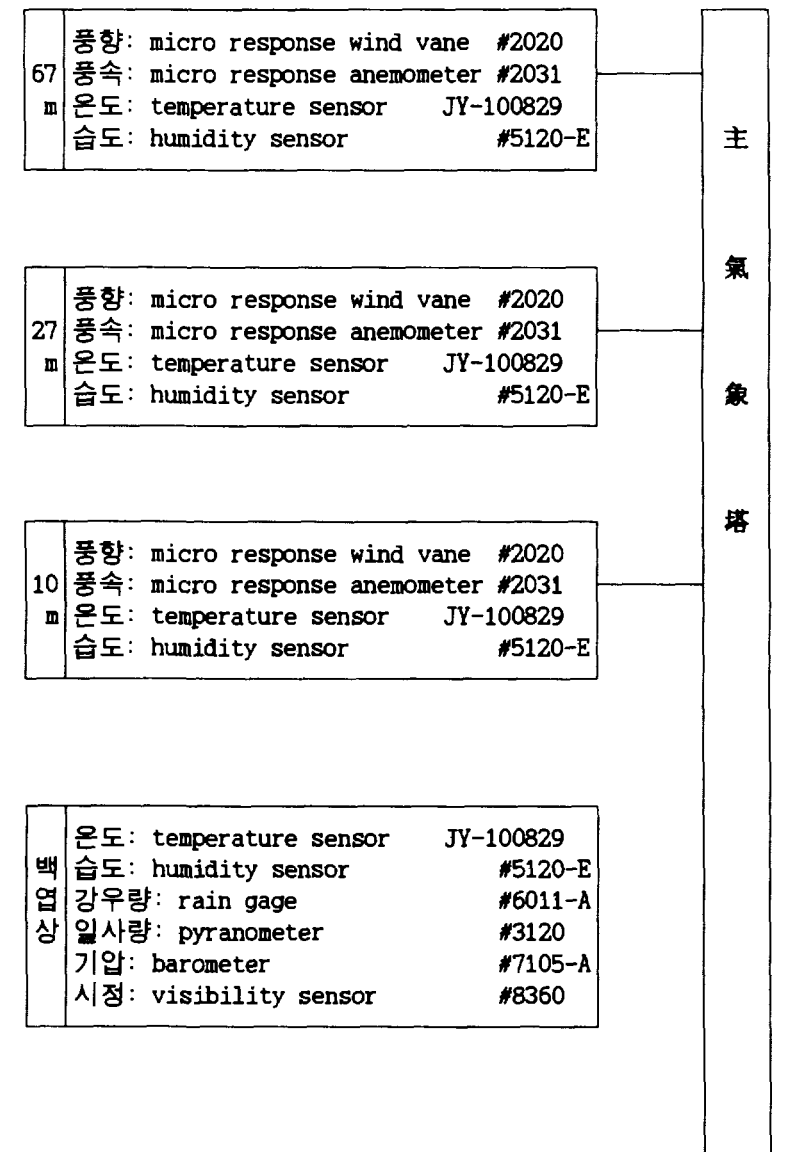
67 m
풍향: micro response wind vane #2020
풍속: micro response anemometer #2031
온도: temperature sensor JY-100829
습도: humidity sensor #5120-E

27 m
풍향: micro response wind vane #2020
풍속: micro response anemometer #2031
온도: temperature sensor JY-100829
습도: humidity sensor #5120-E

10 m
풍향: micro response wind vane #2020
풍속: micro response anemometer #2031
온도: temperature sensor JY-100829
습도: humidity sensor #5120-E

백엽상
온도: temperature sensor JY-100829
습도: humidity sensor #5120-E
강우량: rain gage #6011-A
일사량: pyranometer #3120
기압: barometer #7105-A
시정: visibility sensor #8360

主 氣 象 塔